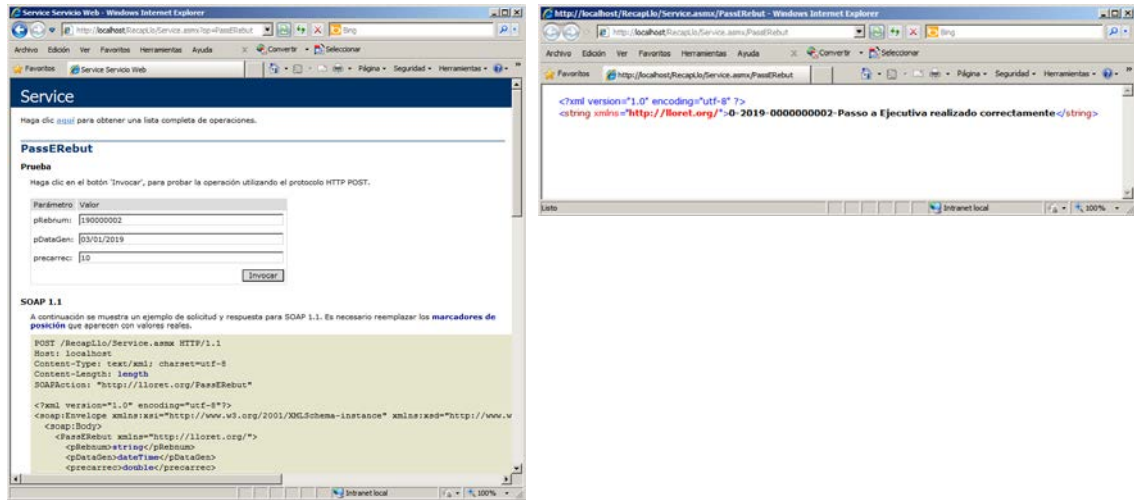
Service Servicio Web - Windows Internet Explorer

http://localhost/RecapLlo/Service.asmx?op=PassERebut

Bing

Archivo Edición Ver Favoritos Herramientas Ayuda

Convertir Seleccionar

Favoritos Service Servicio Web

Página Seguridad Herramientas

Service

Haga clic aquí para obtener una lista completa de operaciones.

PassERebut

Prueba

Haga clic en el botón 'Invocar', para probar la operación utilizando el protocolo HTTP POST.

| Parámetro | Valor |
|---|---|
| pRebnum: | 190000002 |
| pDataGen: | 03/01/2019 |
| precarrec: | 10 |

Invocar

SOAP 1.1

A continuación se muestra un ejemplo de solicitud y respuesta para SOAP 1.1. Es necesario reemplazar los marcadores de posición que aparecen con valores reales.

POST /RecapLlo/Service.asmx HTTP/1.1
Host: localhost
Content-Type: text/xml; charset=utf-8
Content-Length: length
SOAPAction: "http://lloret.org/PassERebut"

<?xml version="1.0" encoding="utf-8"?>
<soap:Envelope xmlns:xsi="http://www.w3.org/2001/XMLSchema-instance" xmlns:xsd="http://www.w
<soap:Body>
<PassERebut xmlns="http://lloret.org/">
<pRebnum>string</pRebnum>
<pDataGen>dateTime</pDataGen>
<precarrec>double</precarrec>

Intranet local 100%

http://localhost/RecapLlo/Service.asmx/PassERebut - Windows Internet Explorer

http://localhost/RecapLlo/Service.asmx/PassERebut

Bing

Archivo Edición Ver Favoritos Herramientas Ayuda

Convertir Seleccionar

Favoritos http://localhost/RecapLlo/Service.asmx/PassERebut

Página Seguridad Herramientas

<?xml version="1.0" encoding="utf-8" ?>
<string xmlns="http://lloret.org/">0-2019-0000000002-Passo a Ejecutiva realizado correctamente</string>

Listo Intranet local 100%